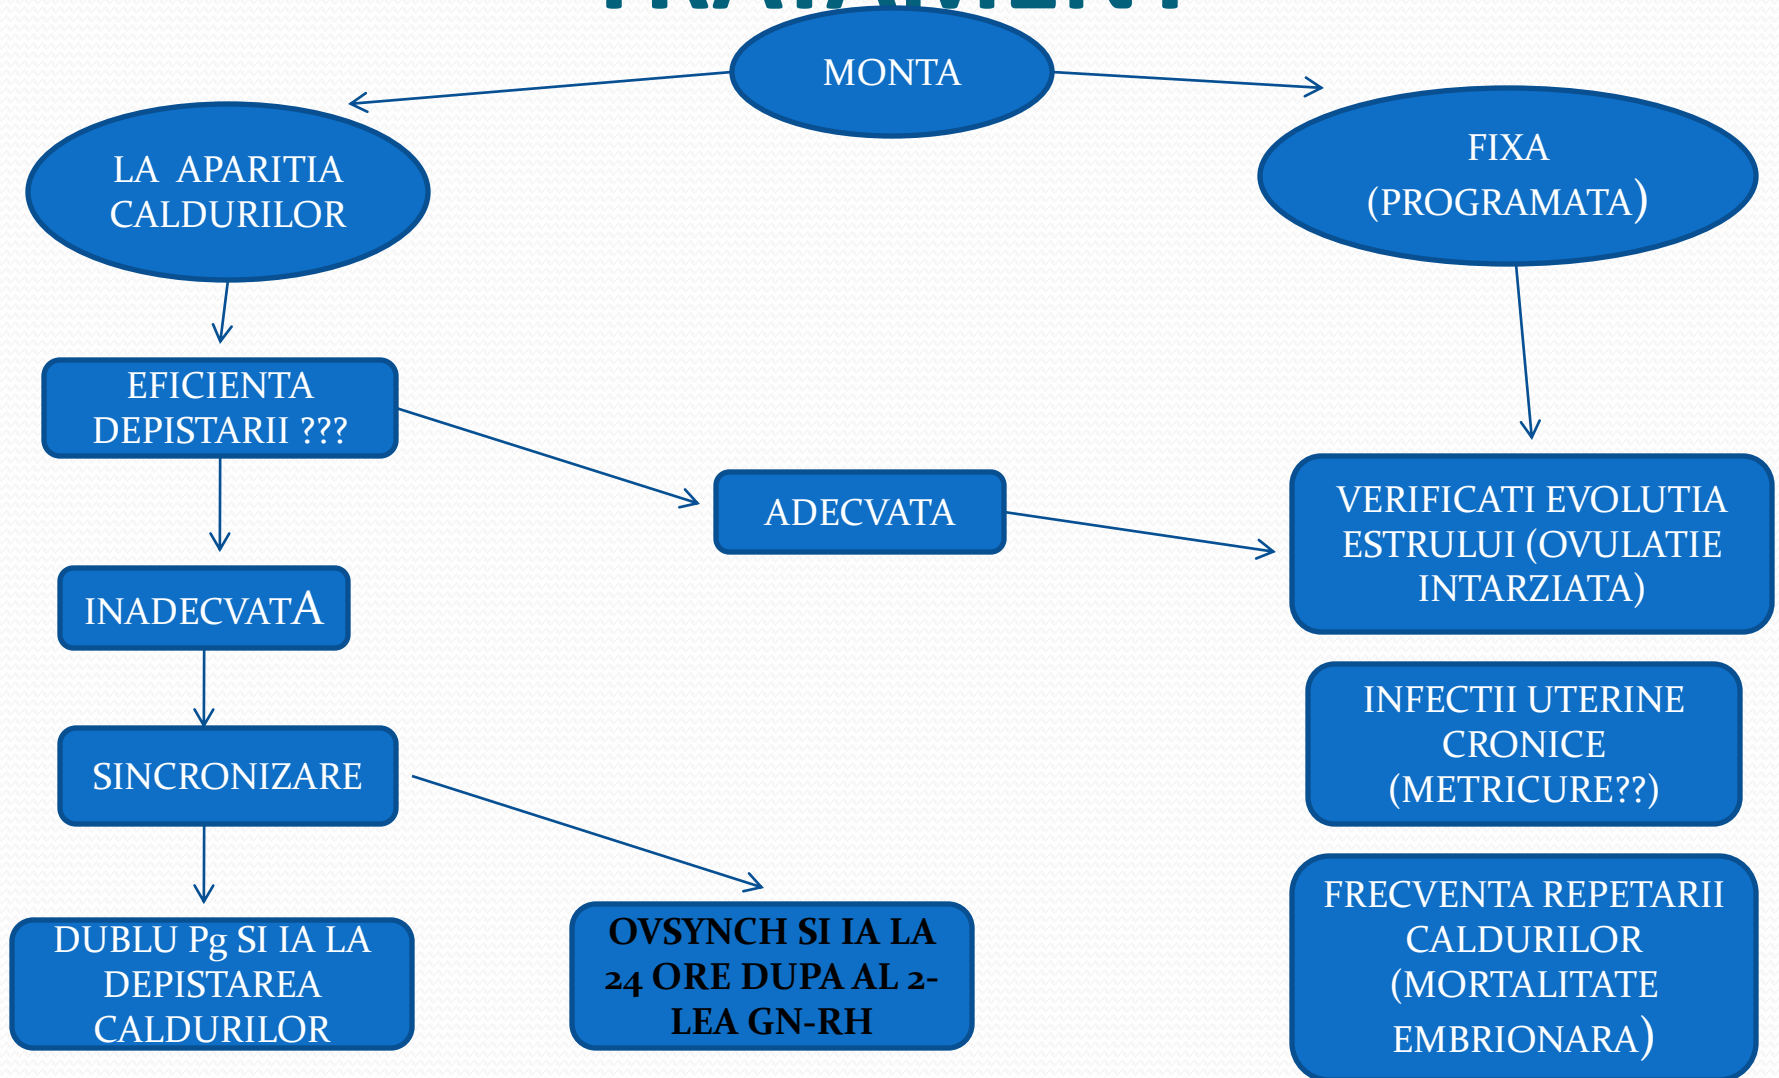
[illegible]

MONTA

LA APARITIA CALDURILOR

FIXA (PROGRAMATA)

EFICIENTA DEPISTARII ???

ADECVATA

VERIFICATI EVOLUTIA ESTRULUI (OVULATIE INTARZIATA)

INADECVATA

SINCRONIZARE

INFECTII UTERINE CRONICE (METRICURE??)

DUBLU Pg SI IA LA DEPISTAREA CALDURILOR

OVSYNCH SI IA LA 24 ORE DUPA AL 2-LEA GN-RH

FRECVENTA REPETARII CALDURILOR (MORTALITATE EMBRIONARA)